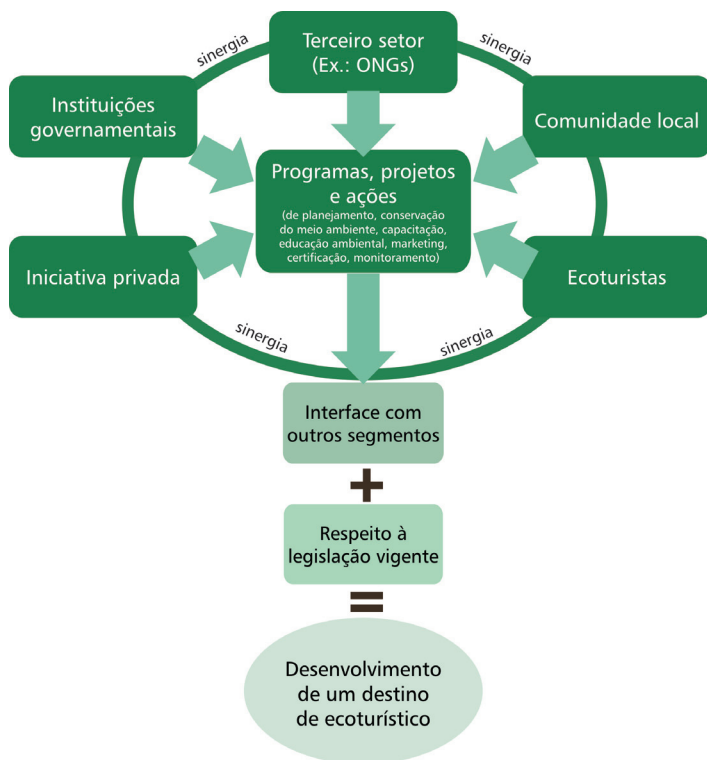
sinergia

Terceiro setor
(Ex.: ONGs)

sinergia

Instituições governamentais

Comunidade local

Programas, projetos e ações
(de planejamento, conservação do meio ambiente, capacitação, educação ambiental, marketing, certificação, monitoramento)

Iniciativa privada

Ecoturistas

sinergia

sinergia

Interface com outros segmentos

+

Respeito à legislação vigente

=

Desenvolvimento de um destino de ecoturístico